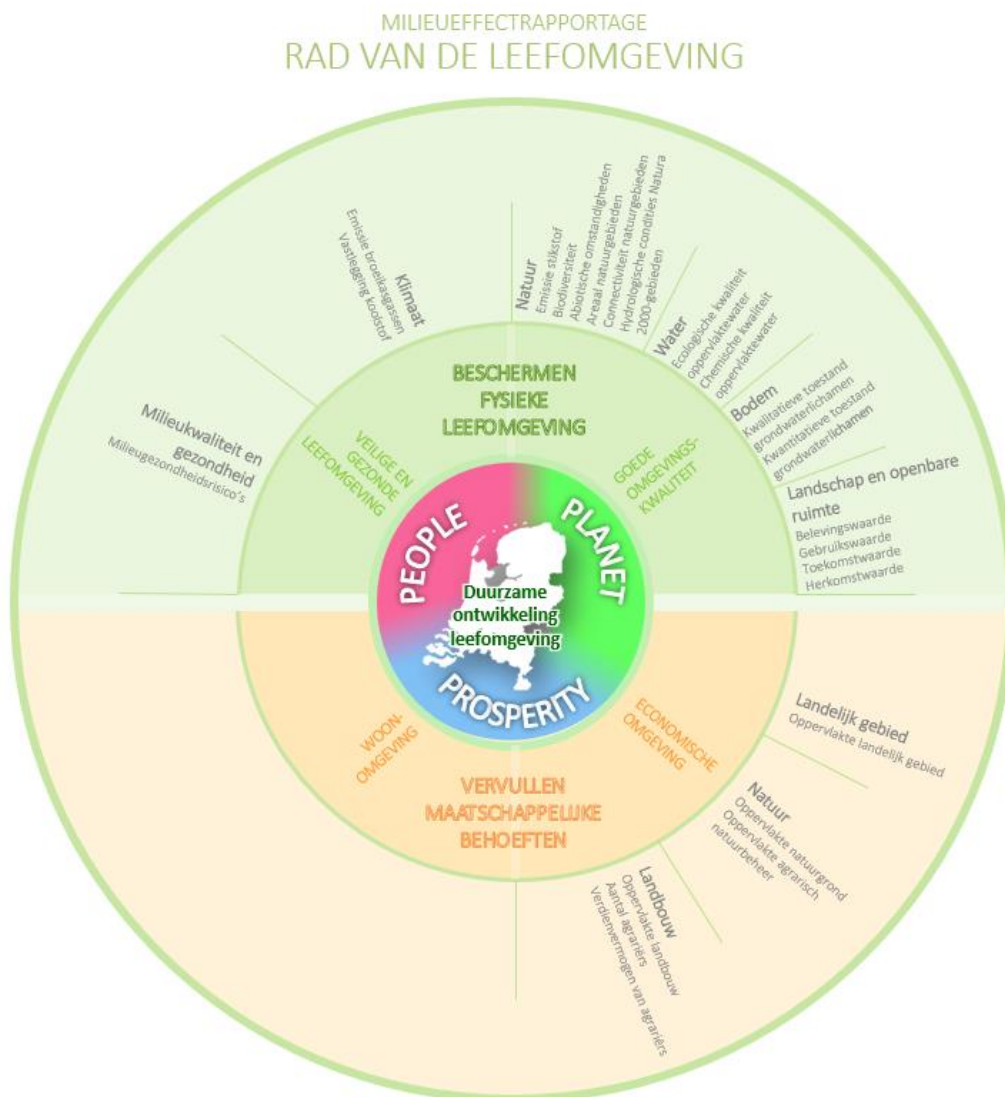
MILIEUEFFECTRAPPORTAGE
RAD VAN DE LEEFOMGEVING

Klimaat
Emissie broeikasgassen
Vastlegging koolstof

Natuur
Emissie stikstof
Biodiversiteit
Abiotische omstandigheden
Areaal natuurgebieden
Connectiviteit natuurgebieden
Hydrologische condities Natura 2000-gebieden

Water
Ecologische kwaliteit oppervlaktewater
Chemische kwaliteit oppervlaktewater

Bodem
Kwalitatieve toestand grondwaterlichamen
Kwantitatieve toestand grondwaterlichamen

Landschap en openbare ruimte
Belevingswaarde
Gebruikswaarde
Toekomstwaarde
Herkomstwaarde

Milieukwaliteit en gezondheid
Milieugezondheidsrisico's

BESCHERMEN FYSIEKE LEEFOMGEVING

VEILIGE EN GEZONDE LEEFOMGEVING

GOEDE OMGEVINGS-KWALITEIT

PEOPLE
PLANET
PROSPERITY

Duurzame ontwikkeling leefomgeving

WOON-OMGEVING

ECONOMISCHE OMGEVING

VERVULLEN MAATSCHAPPELIJKE BEHOEFTEN

Landelijk gebied
Oppervlakte landelijk gebied

Natuur
Oppervlakte natuurgrond
Oppervlakte agrarisch natuurbeheer

Landbouw
Oppervlakte landbouw
Aantal agrariërs
Verdienvermogen van agrariërs